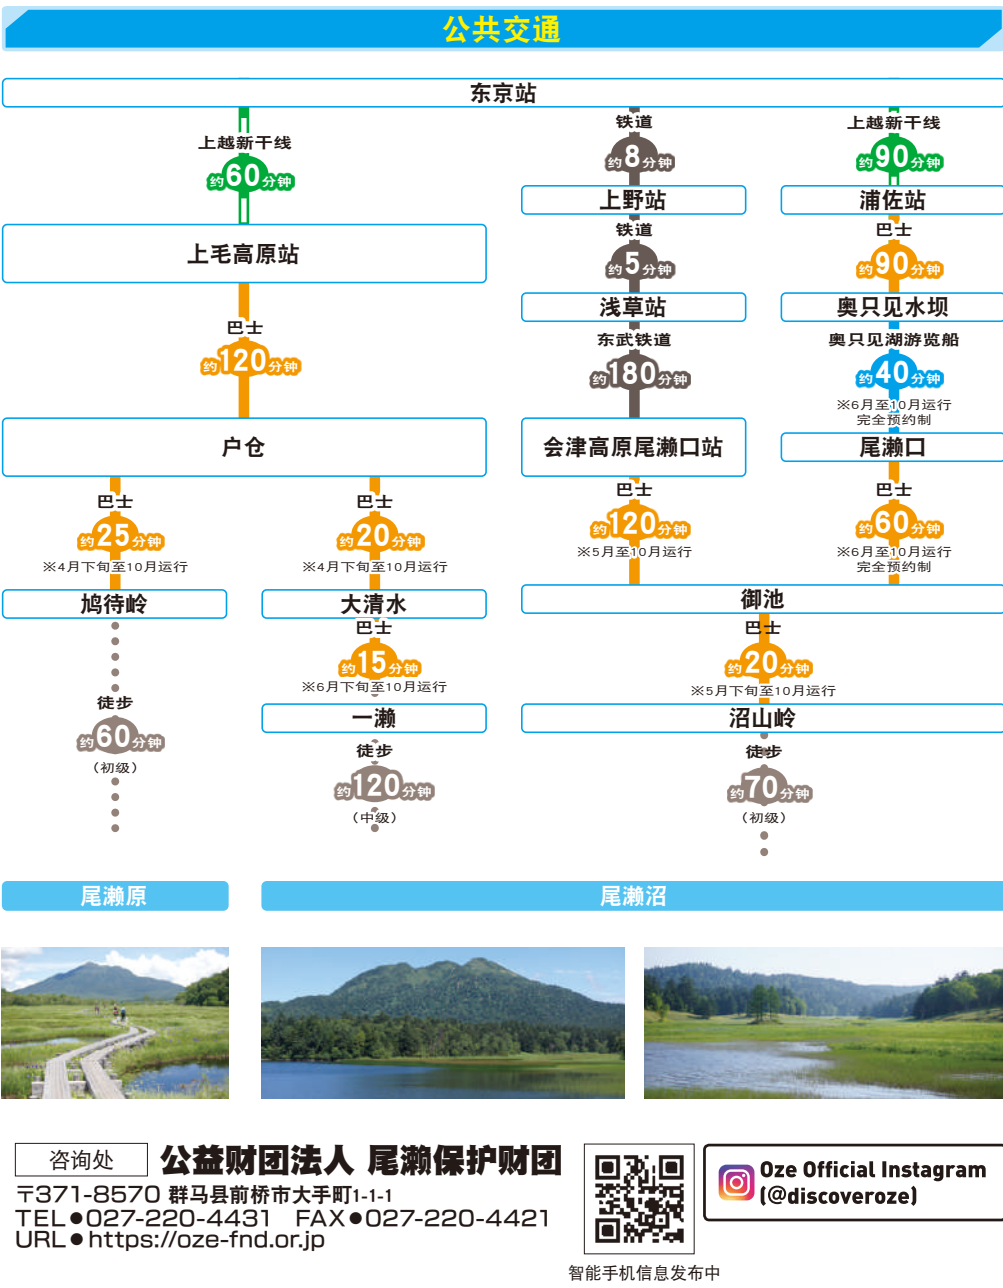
公共交通

东京站

上越新干线
约60分钟

上毛高原站

巴士
约120分钟

户仓

巴士
约25分钟
※4月下旬至10月运行

鸠待岭

徒步
约60分钟
（初级）

巴士
约20分钟
※4月下旬至10月运行

大清水

巴士
约15分钟
※6月下旬至10月运行

一濑

徒步
约120分钟
（中级）

铁道
约8分钟

上野站

铁道
约5分钟

浅草站

东武铁道
约180分钟

会津高原尾濑口站

巴士
约120分钟
※5月至10月运行

上越新干线
约90分钟

浦佐站

巴士
约90分钟

奥只见水坝

奥只见湖游览船
约40分钟
※6月至10月运行
完全预约制

尾濑口

巴士
约60分钟
※6月至10月运行
完全预约制

御池

巴士
约20分钟
※5月下旬至10月运行

沼山岭

徒步
约70分钟
（初级）

尾濑原

尾濑沼

咨询处
公益财团法人 尾濑保护财团
〒371-8570 群马县前桥市大手町1-1-1
TEL●027-220-4431 FAX●027-220-4421
URL●https://oze-fnd.or.jp

智能手机信息发布中

Oze Official Instagram
(@discoveroze)